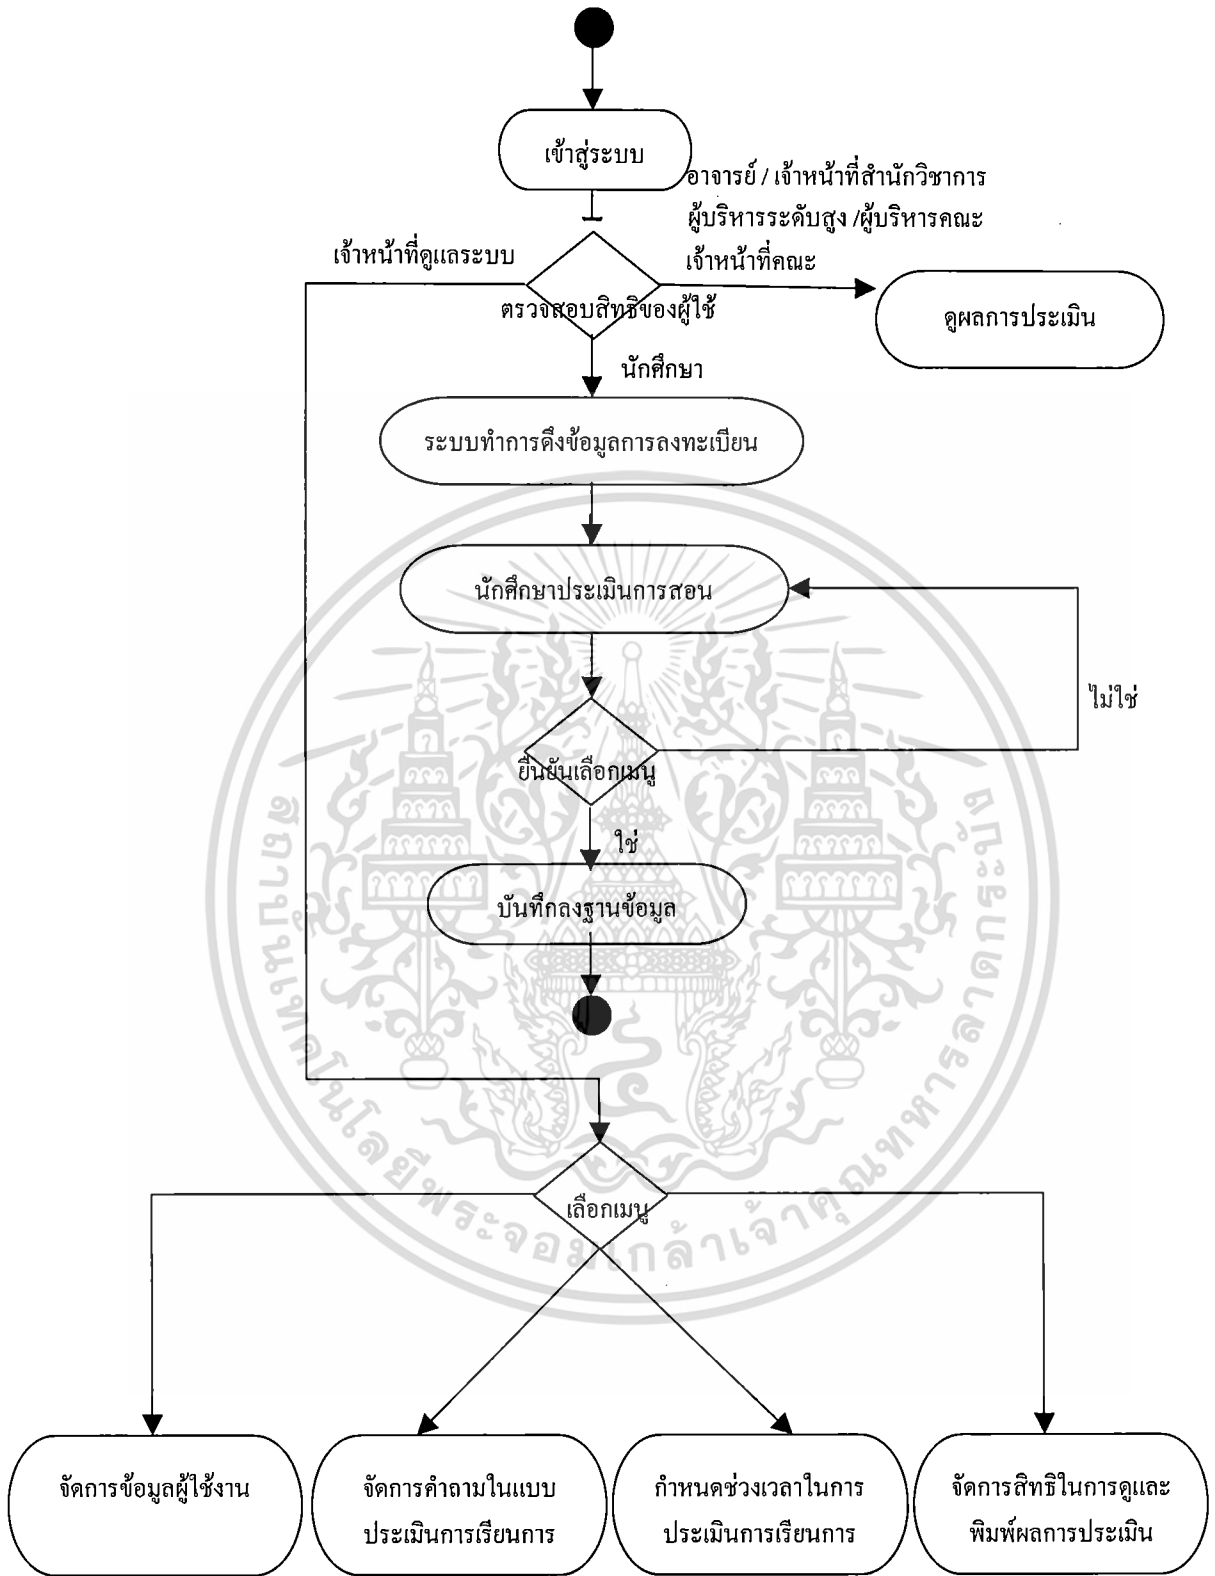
เข้าสู่ระบบ

อาจารย์ / เจ้าหน้าที่สำนักวิชาการ ผู้บริหารระดับสูง /ผู้บริหารคณะ เจ้าหน้าที่คณะ

เจ้าหน้าที่ดูแลระบบ

ตรวจสอบสิทธิของผู้ใช้

ดูผลการประเมิน

นักศึกษา

ระบบทำการดึงข้อมูลการลงทะเบียน

นักศึกษาประเมินการสอน

ไม่ใช่

ยืนยันเลือกเมนู

ใช่

บันทึกลงฐานข้อมูล

เลือกเมนู

จัดการข้อมูลผู้ใช้งาน

จัดการคำถามในแบบประเมินการเรียนการ

กำหนดช่วงเวลาในการประเมินการเรียนการ

จัดการสิทธิในการดูและพิมพ์ผลการประเมิน

สถาบันเทคโนโลยีพระจอมเกล้าเจ้าคุณทหารลาดกระบัง